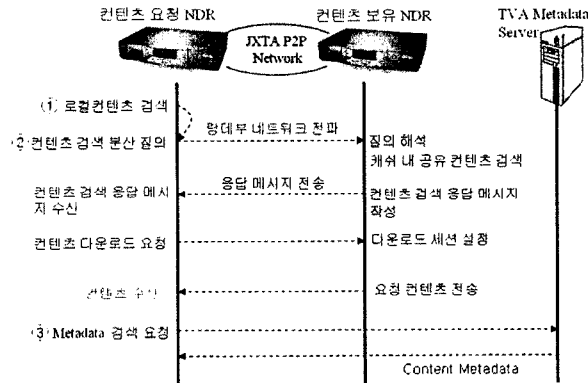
컨텐츠 요청 NDR

컨텐츠 보유 NDR

TVA Metadata Server

JXTA P2P Network

① 로컬컨텐츠 검색

② 컨텐츠 검색 분산 질의

랑데부 네트워크 전파

질의 해석
캐쉬 내 공유 컨텐츠 검색

컨텐츠 검색 응답 메시지 수신

응답 메시지 전송

컨텐츠 검색 응답 메시지 작성

컨텐츠 다운로드 요청

다운로드 세션 설정

컨텐츠 수신

요청 컨텐츠 전송

③ Metadata 검색 요청

Content Metadata